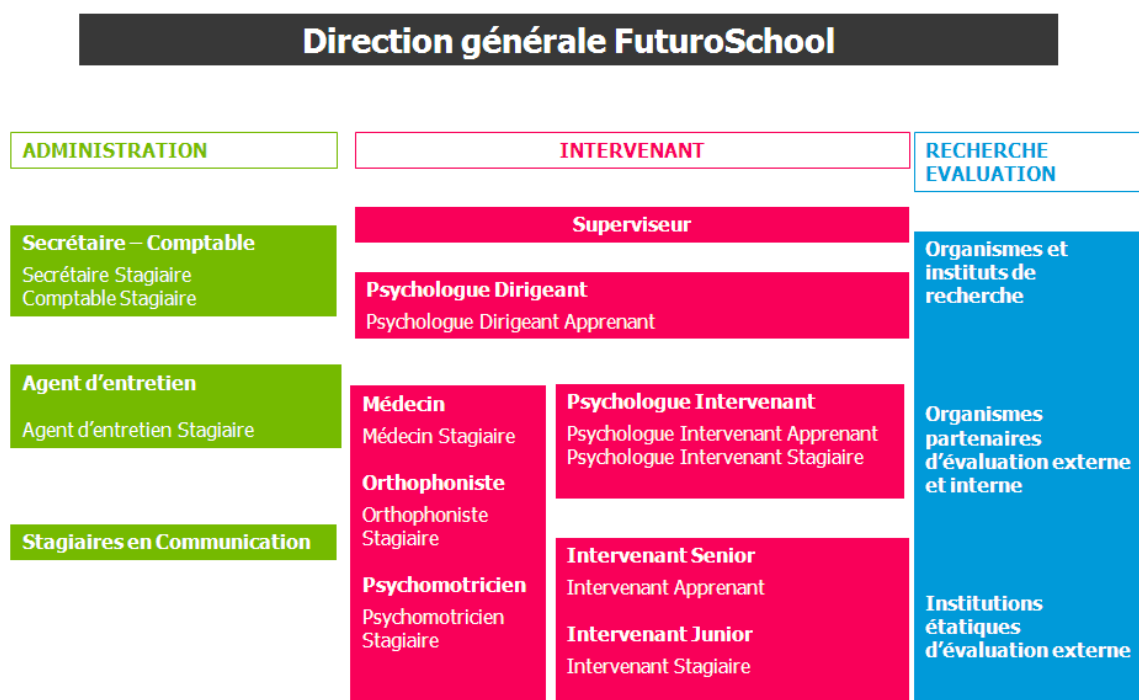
Direction générale FuturoSchool

ADMINISTRATION

Secrétaire – Comptable
Secrétaire Stagiaire
Comptable Stagiaire

Agent d’entretien

Agent d’entretien Stagiaire

Stagiaires en Communication

INTERVENANT

Superviseur

Psychologue Dirigeant
Psychologue Dirigeant Apprenant

Médecin
Médecin Stagiaire

Orthophoniste
Orthophoniste Stagiaire

Psychomotricien
Psychomotricien Stagiaire

Psychologue Intervenant
Psychologue Intervenant Apprenant
Psychologue Intervenant Stagiaire

Intervenant Senior
Intervenant Apprenant

Intervenant Junior
Intervenant Stagiaire

RECHERCHE EVALUATION

Organismes et instituts de recherche

Organismes partenaires d’évaluation externe et interne

Institutions étatiques d’évaluation externe